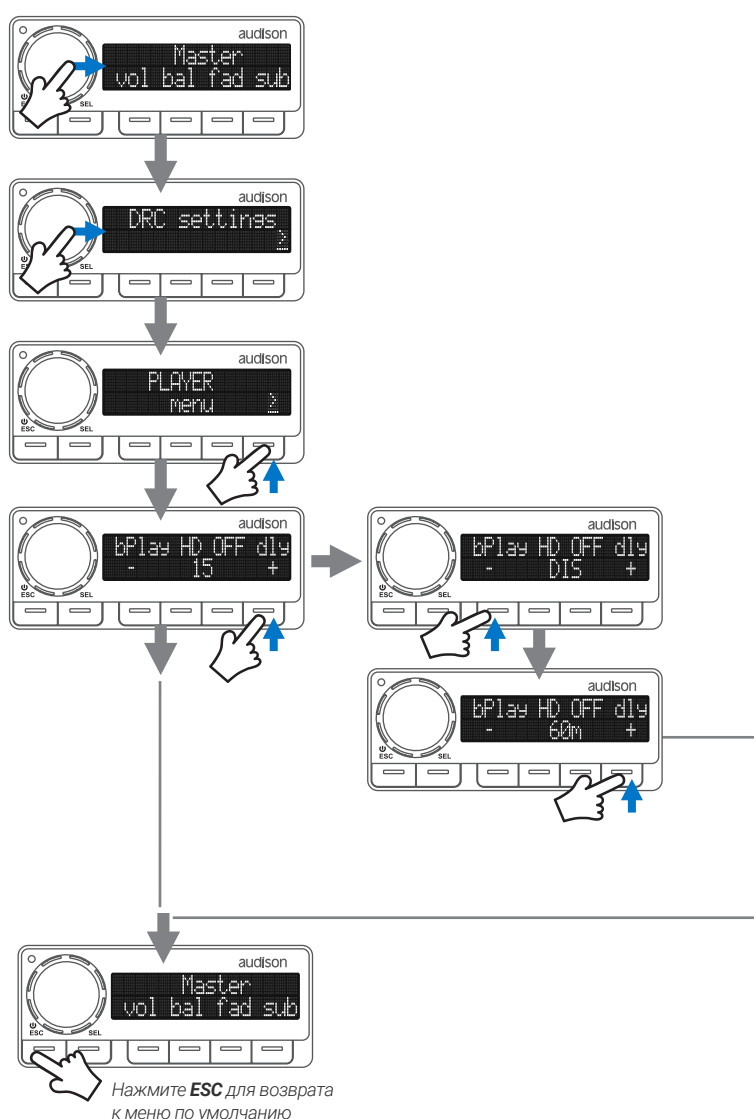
audison
Master
vol bal fad sub
ESC SEL

audison
DRC settings
>
ESC SEL

audison
PLAYER
menu >
ESC SEL

audison
bPlay HD OFF dly
- 15 +
ESC SEL

audison
bPlay HD OFF dly
- DIS +
ESC SEL

audison
bPlay HD OFF dly
- 60m +
ESC SEL

audison
Master
vol bal fad sub
ESC SEL

Нажмите **ESC** для возврата к меню по умолчанию